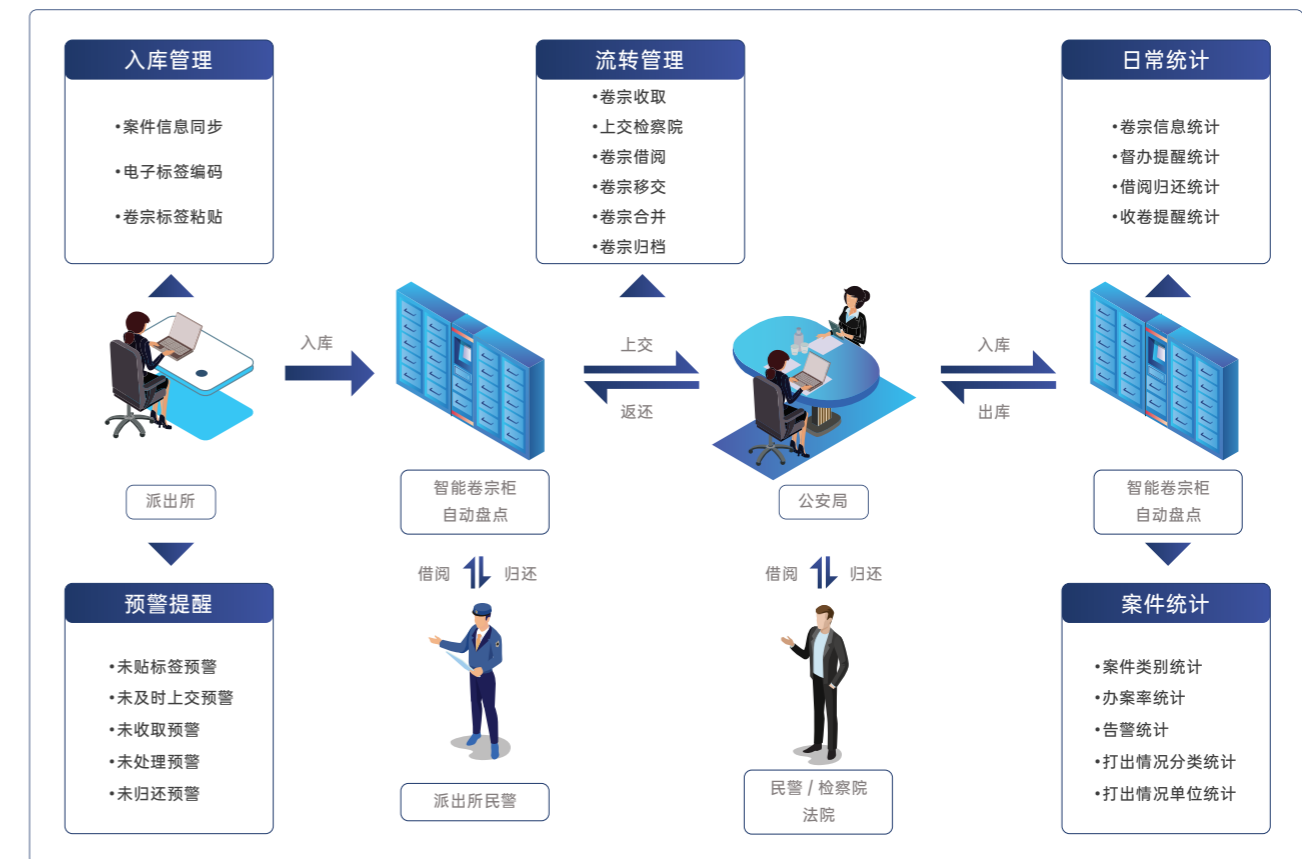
入库管理

•案件信息同步

•电子标签编码

•卷宗标签粘贴

流转管理

•卷宗收取
•上交检察院
•卷宗借阅
•卷宗移交
•卷宗合并
•卷宗归档

日常统计

•卷宗信息统计
•督办提醒统计
•借阅归还统计
•收卷提醒统计

入库

上交

返还

入库

出库

派出所

智能卷宗柜
自动盘点

公安局

智能卷宗柜
自动盘点

借阅 归还

借阅 归还

预警提醒

•未贴标签预警
•未及时上交预警
•未收取预警
•未处理预警
•未归还预警

派出所民警

民警 / 检察院
法院

案件统计

•案件类别统计
•办案率统计
•告警统计
•打出情况分类统计
•打出情况单位统计